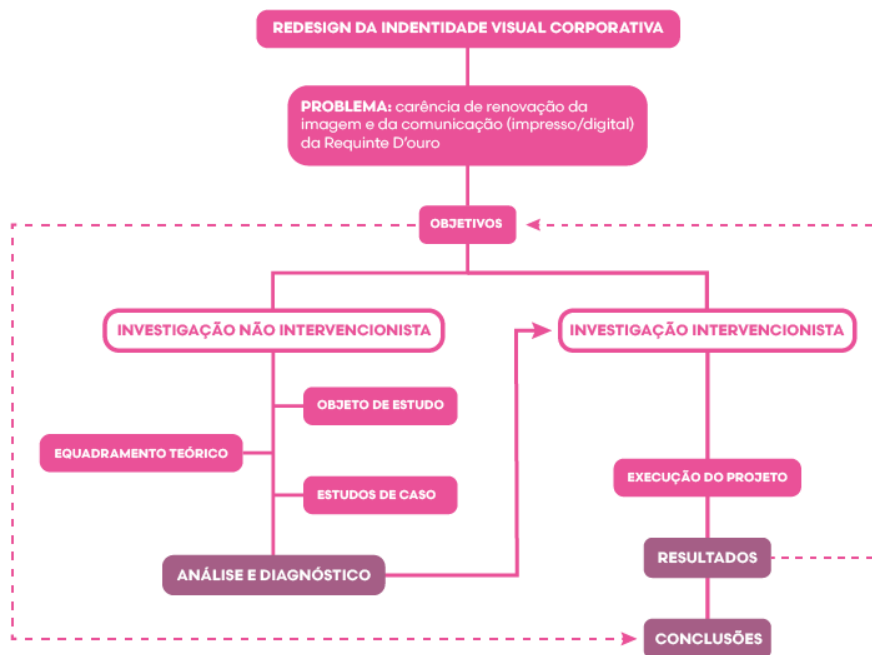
REDESIGN DA INDENTIDADE VISUAL CORPORATIVA

**PROBLEMA:** carência de renovação da imagem e da comunicação (impresso/digital) da Requinte D'ouro

OBJETIVOS

INVESTIGAÇÃO NÃO INTERVENCIONISTA

INVESTIGAÇÃO INTERVENCIONISTA

OBJETO DE ESTUDO

EQUADRAMENTO TEÓRICO

ESTUDOS DE CASO

EXECUÇÃO DO PROJETO

RESULTADOS

ANÁLISE E DIAGNÓSTICO

CONCLUSÕES